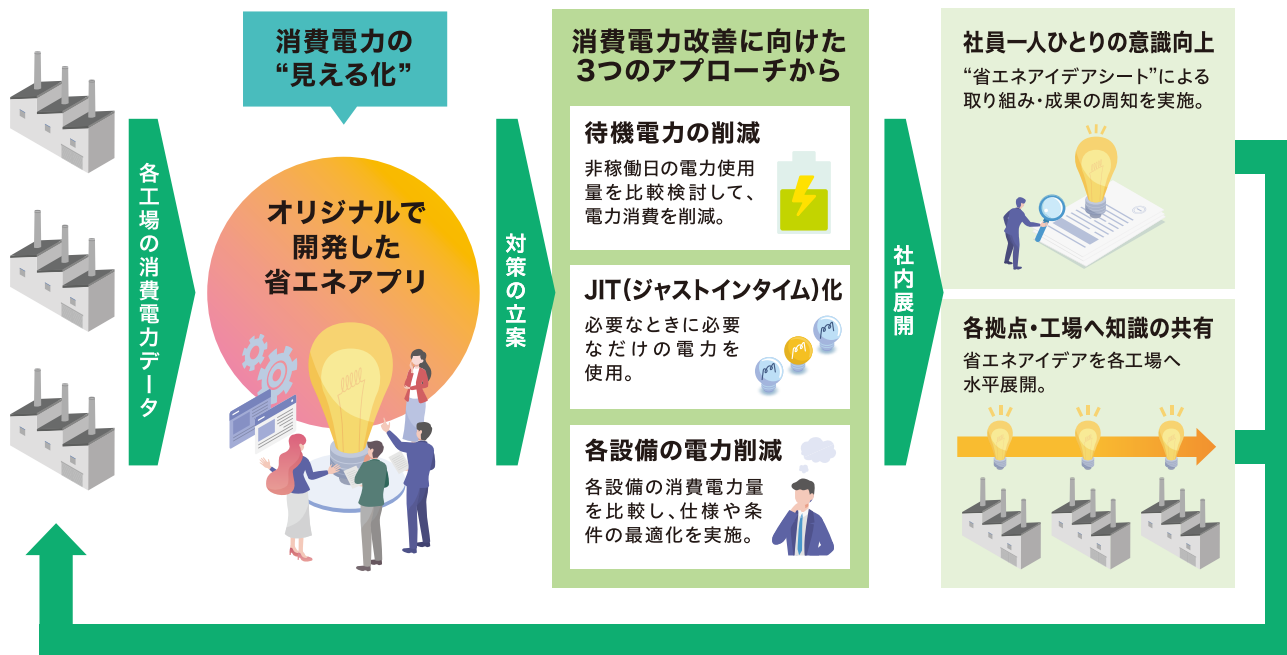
各工場の消費電力データ

消費電力の
“見える化”

オリジナルで
開発した
省エネアプリ

対策の立案

消費電力改善に向けた
3つのアプローチから

待機電力の削減
非稼働日の電力使用量を比較検討して、電力消費を削減。

JIT(ジャストインタイム)化
必要なときに必要なだけの電力を使用。

各設備の電力削減
各設備の消費電力量を比較し、仕様や条件の最適化を実施。

社内展開

社員一人ひとりの意識向上
“省エネアイデアシート”による取り組み・成果の周知を実施。

各拠点・工場へ知識の共有
省エネアイデアを各工場へ水平展開。